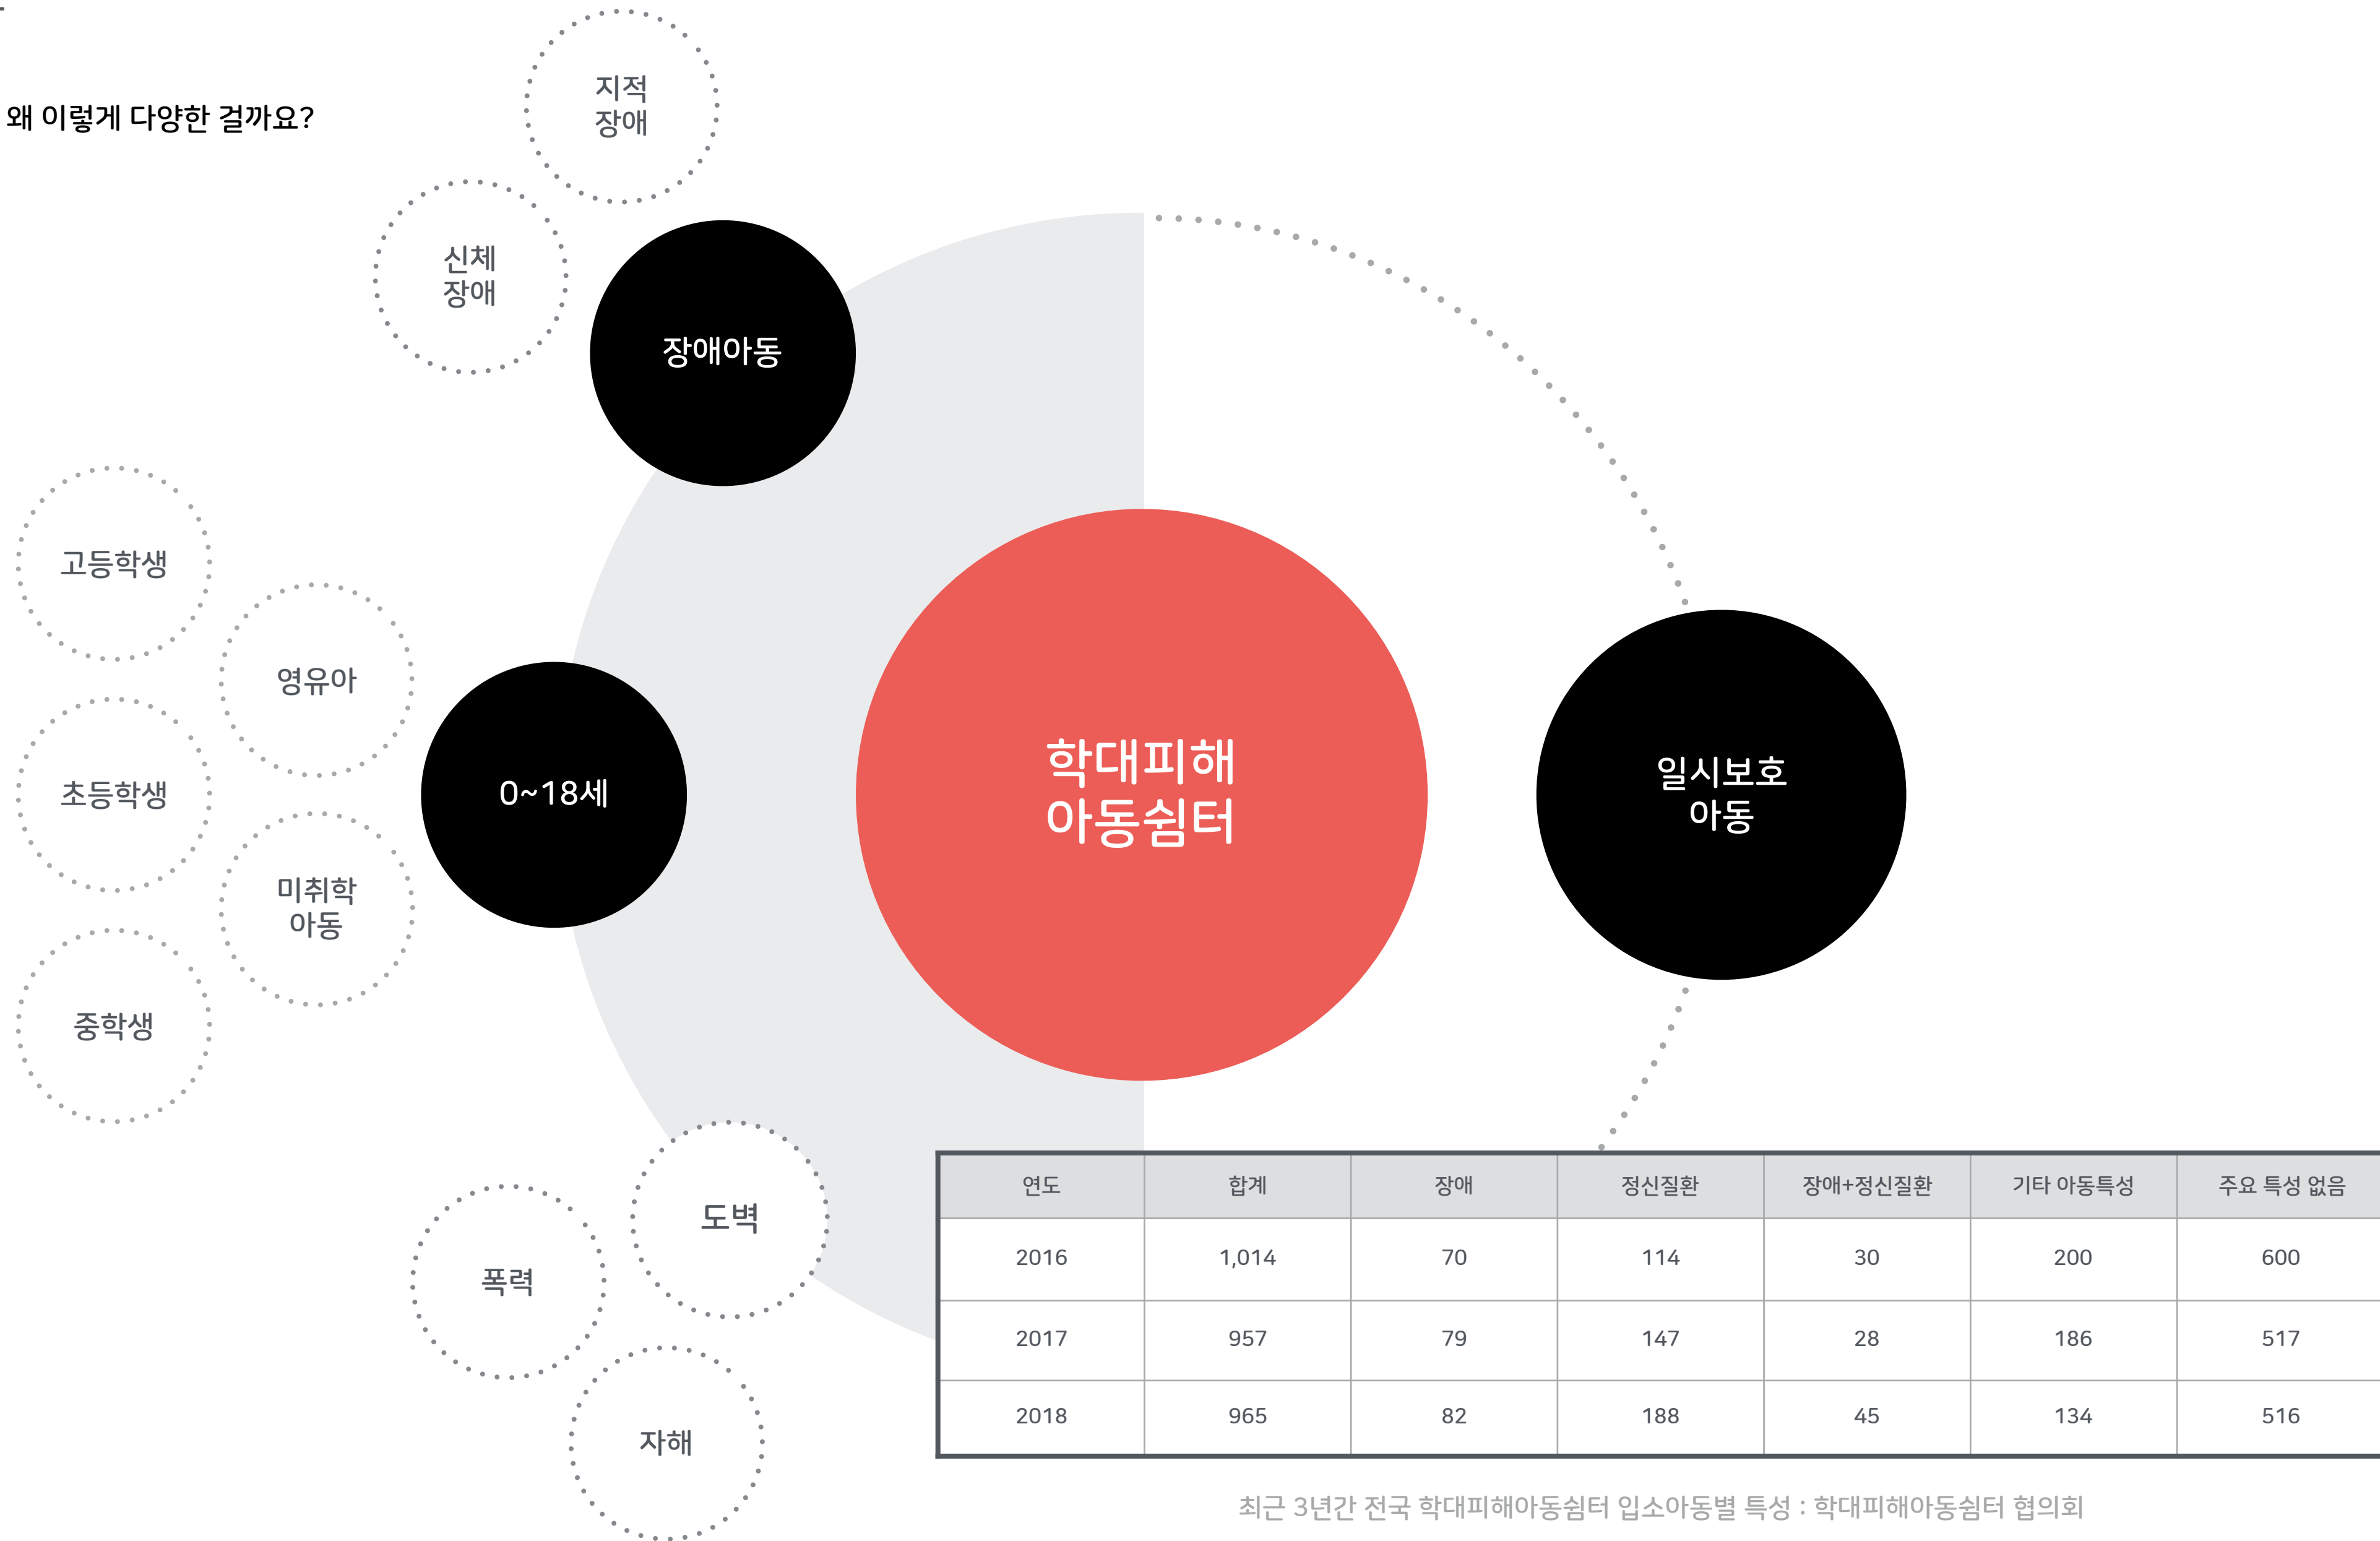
왜 이렇게 다양한 걸까요?

지적
장애

신체
장애

장애아동

고등학생

영유아

초등학생

미취학
아동

중학생

0~18세

학대피해
아동쉼터

일시보호
아동

도벽

폭력

자해

| 연도 | 합계 | 장애 | 정신질환 | 장애+정신질환 | 기타 아동특성 | 주요 특성 없음 |
|---|---|---|---|---|---|---|
| 2016 | 1,014 | 70 | 114 | 30 | 200 | 600 |
| 2017 | 957 | 79 | 147 | 28 | 186 | 517 |
| 2018 | 965 | 82 | 188 | 45 | 134 | 516 |

최근 3년간 전국 학대피해아동쉼터 입소아동별 특성 : 학대피해아동쉼터 협의회